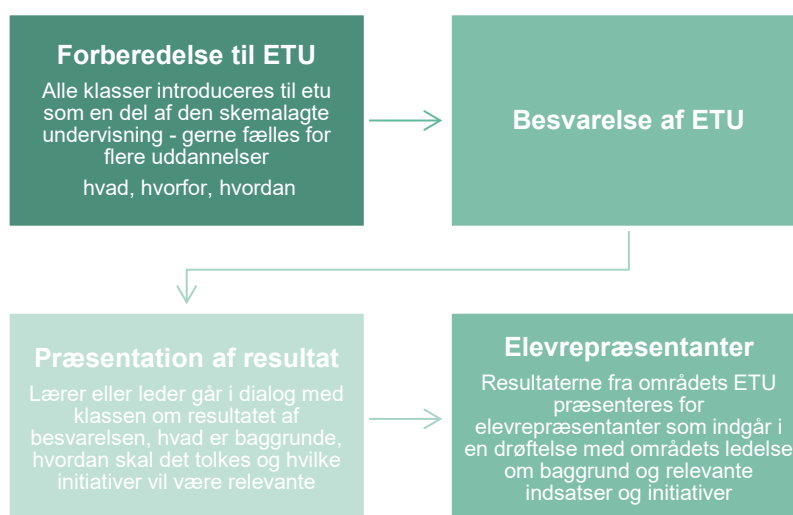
Forberedelse til ETU

Alle klasser introduceres til etu som en del af den skemalagte undervisning - gerne fælles for flere uddannelser

hvad, hvorfor, hvordan

Besvarelse af ETU

Præsentation af resultat

Lærer eller leder går i dialog med klassen om resultatet af besvarelsen, hvad er baggrunde, hvordan skal det tolkes og hvilke initiativer vil være relevante

Elevrepræsentanter

Resultaterne fra områdets ETU præsenteres for elevrepræsentanter som indgår i en drøftelse med områdets ledelse om baggrund og relevante indsatser og initiativer